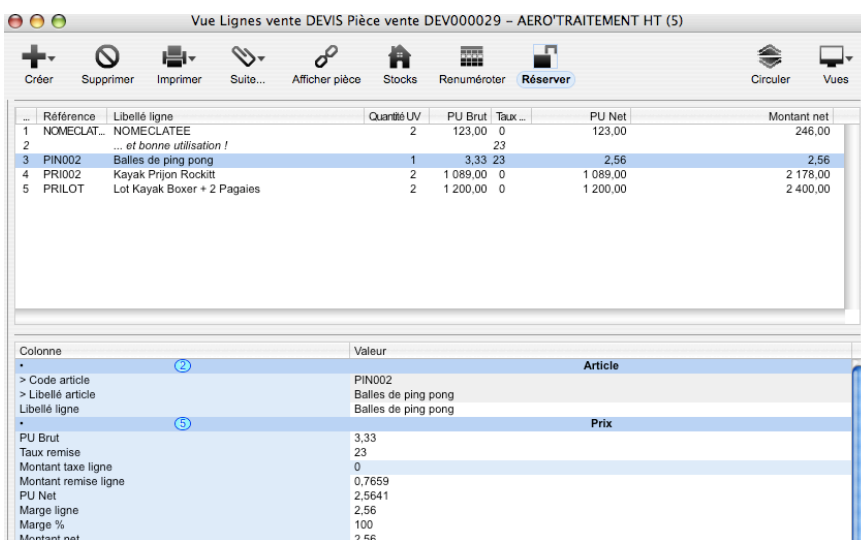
Vue Lignes vente DEVIS Pièce vente DEV000029 – AERO'TRAITEMENT HT (5)

Créer Supprimer Imprimer Suite... Afficher pièce Stocks Renuméroter Réserver Circuler Vues

| ... | Référence | Libellé ligne | Quantité UV | PU Brut | Taux ... | PU Net | Montant net |
|---|---|---|---|---|---|---|---|
| 1 | NOMECLAT... | NOMECLATEE | 2 | 123,00 | 0 | 123,00 | 246,00 |
| 2 | | ... et bonne utilisation ! | | | 23 | | |
| 3 | PIN002 | Balles de ping pong | 1 | 3,33 | 23 | 2,56 | 2,56 |
| 4 | PRI002 | Kayak Prijon Rockitt | 2 | 1 089,00 | 0 | 1 089,00 | 2 178,00 |
| 5 | PRILOT | Lot Kayak Boxer + 2 Pagaies | 2 | 1 200,00 | 0 | 1 200,00 | 2 400,00 |

| Colonne | Valeur |
|---|---|
| • ② | Article |
| > Code article | PIN002 |
| > Libellé article | Balles de ping pong |
| Libellé ligne | Balles de ping pong |
| • ⑤ | Prix |
| PU Brut | 3,33 |
| Taux remise | 23 |
| Montant taxe ligne | 0 |
| Montant remise ligne | 0,7659 |
| PU Net | 2,5641 |
| Marge ligne | 2,56 |
| Marge % | 100 |
| Montant net | 2,56 |